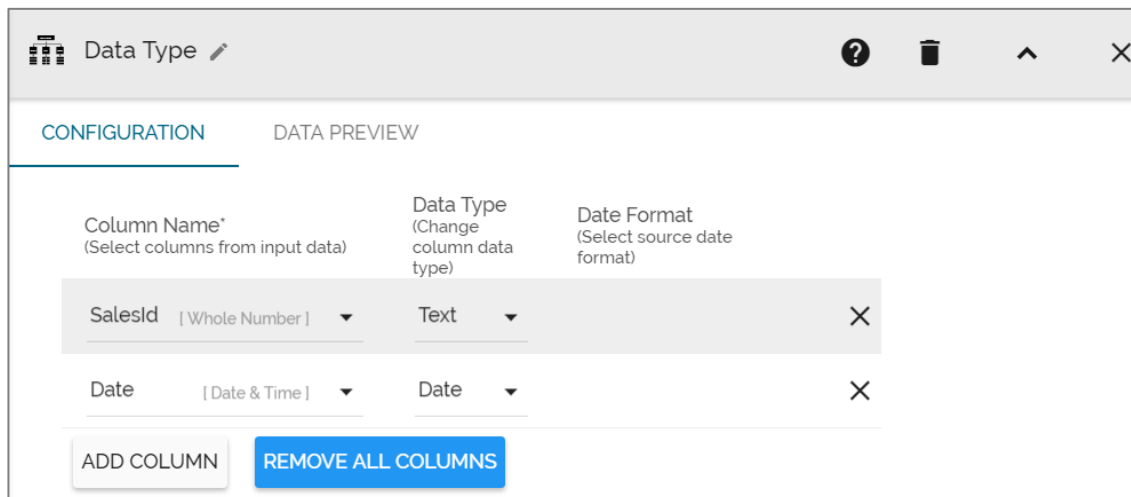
Data Type

CONFIGURATION DATA PREVIEW

| Column Name* (Select columns from input data) | Data Type (Change column data type) | Date Format (Select source date format) |
|---|---|---|
| SalesId [ Whole Number ] | Text | |
| Date [ Date & Time ] | Date | |

ADD COLUMN REMOVE ALL COLUMNS